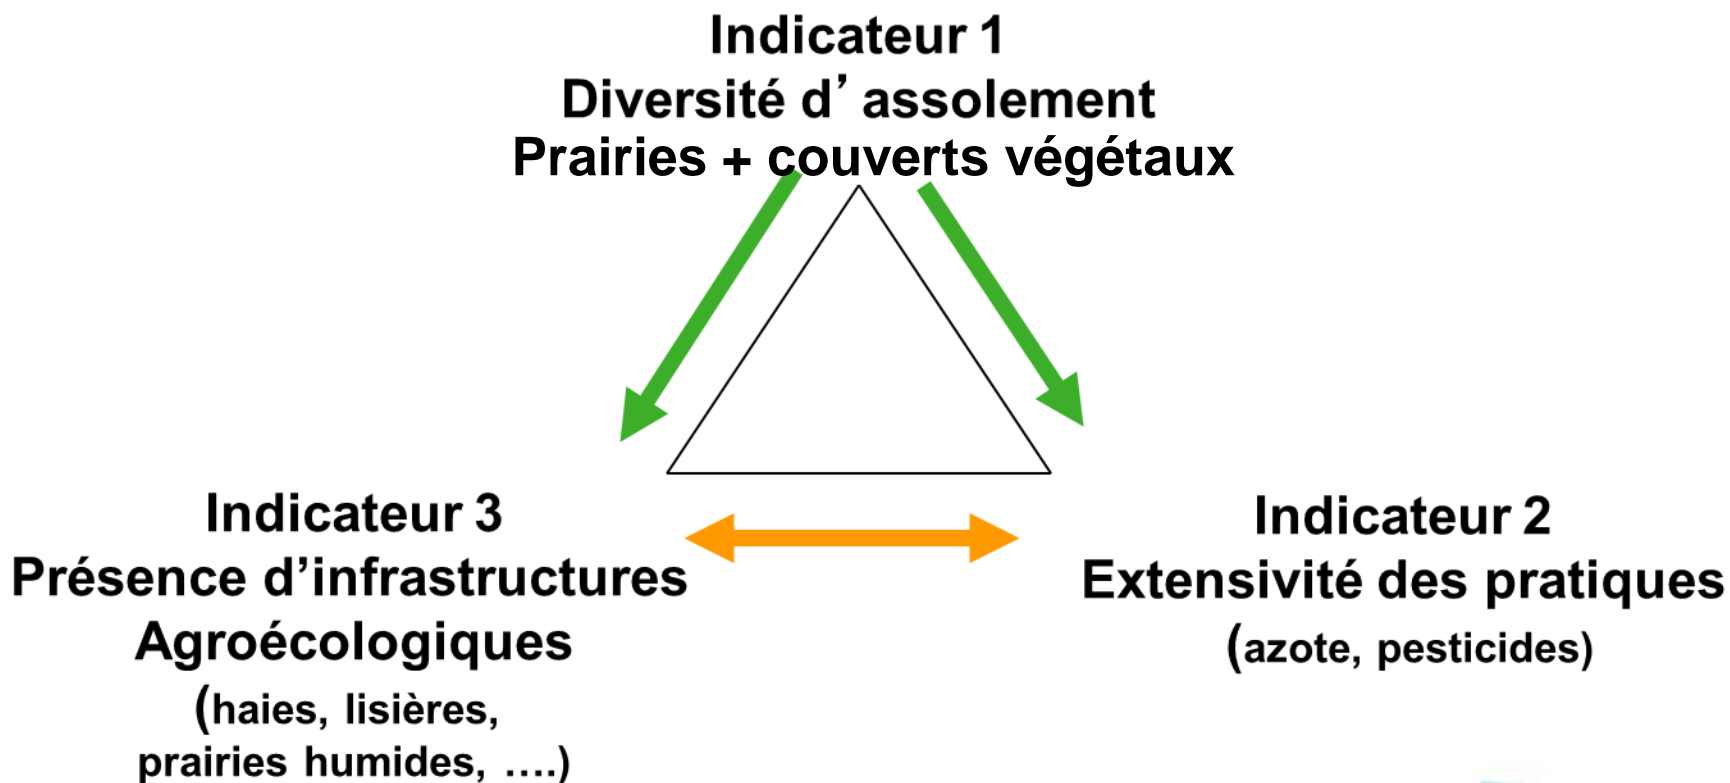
Indicateur 1
Diversité d’ assolement
Prairies + couverts végétaux

Indicateur 3
Présence d’infrastructures
Agroécologiques
(haies, lisières,
prairies humides, ….)

Indicateur 2
Extensivité des pratiques
(azote, pesticides)